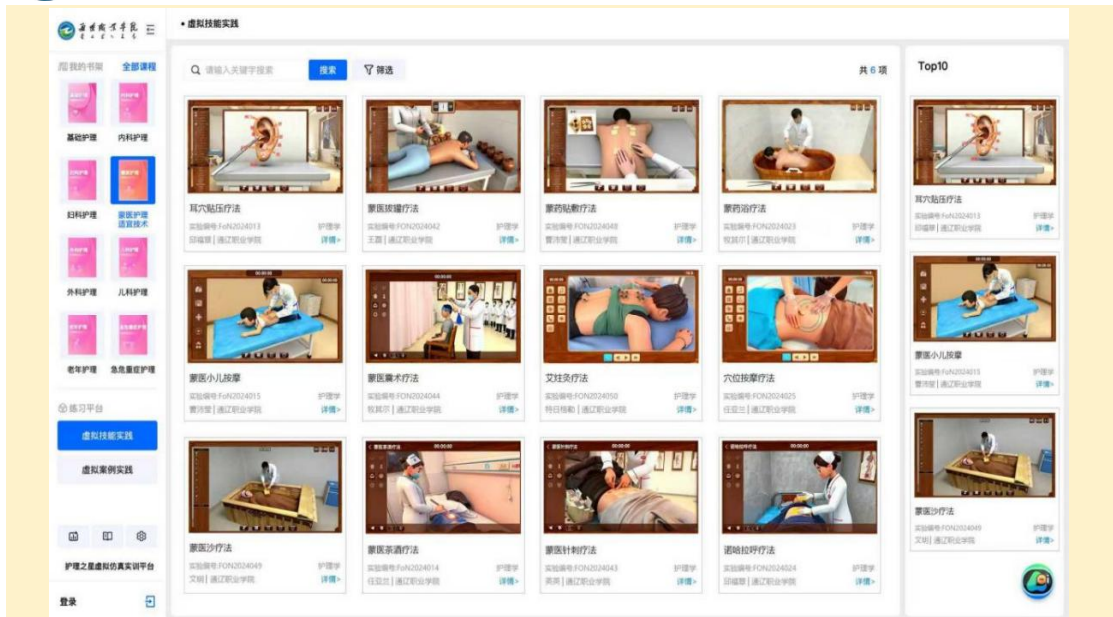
虚拟技能实践

我的书架 全部课程

基础护理 内科护理

妇科护理 蒙医护理适宜技术

外科护理 儿科护理

老年护理 急危重症护理

练习平台

虚拟技能实践

虚拟案例实践

护理之星虚拟仿真实训平台

登录

请输入关键字搜索 搜索 筛选 共 6 项

耳穴贴压疗法
实验编号:FON2024013 护理学
邱福慧 | 通辽职业学院 详情>

蒙医拔罐疗法
实验编号:FON2024042 护理学
王霞 | 通辽职业学院 详情>

蒙药贴敷疗法
实验编号:FON2024048 护理学
曹沛莹 | 通辽职业学院 详情>

蒙药浴疗法
实验编号:FON2024023 护理学
牧其尔 | 通辽职业学院 详情>

蒙医小儿按摩
实验编号:FON2024015 护理学
曹沛莹 | 通辽职业学院 详情>

蒙医熏术疗法
实验编号:FON2024044 护理学
牧其尔 | 通辽职业学院 详情>

艾炷灸疗法
实验编号:FON2024050 护理学
呼日格勒 | 通辽职业学院 详情>

穴位按摩疗法
实验编号:FON2024025 护理学
任亚兰 | 通辽职业学院 详情>

蒙医沙疗法
实验编号:FON2024049 护理学
文娟 | 通辽职业学院 详情>

蒙医茶酒疗法
实验编号:FON2024014 护理学
任亚兰 | 通辽职业学院 详情>

蒙医针刺疗法
实验编号:FON2024043 护理学
英英 | 通辽职业学院 详情>

诺哈拉呼疗法
实验编号:FON2024024 护理学
邱福慧 | 通辽职业学院 详情>

Top10

耳穴贴压疗法
实验编号:FON2024013 护理学
邱福慧 | 通辽职业学院 详情>

蒙医小儿按摩
实验编号:FON2024015 护理学
曹沛莹 | 通辽职业学院 详情>

蒙医沙疗法
实验编号:FON2024049 护理学
文娟 | 通辽职业学院 详情>